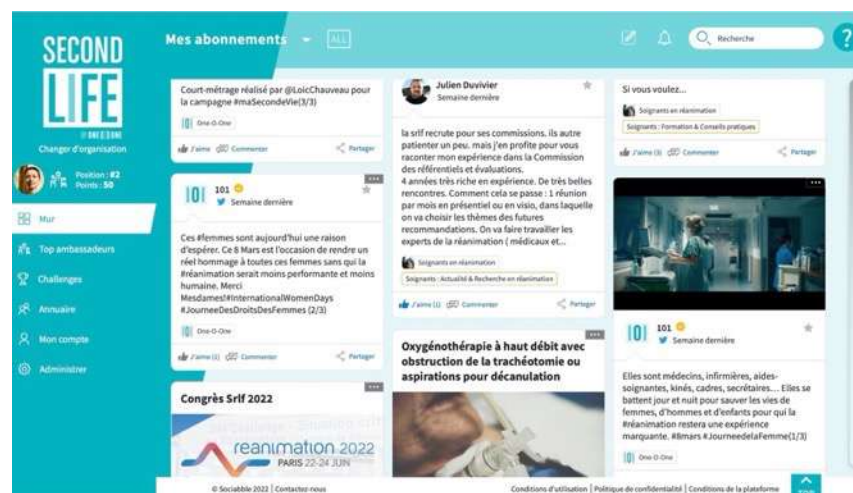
SECOND LIFE
BY ONE-O-ONE
Changer d'organisation

Position : #2
Points : 50

Mur
Top ambassadeurs
Challenges
Annuaire
Mon compte
Administrer

Mes abonnements
ALL
Recherche
?

Court-métrage réalisé par @LoicChauveau pour la campagne #maSecondeVie(3/3)
One-O-One
J'aime Commenter Partager

101
Semaine dernière

Ces #femmes sont aujourd'hui une raison d'espérer. Ce 8 Mars est l'occasion de rendre un réel hommage à toutes ces femmes sans qui la #réanimation serait moins performante et moins humaine. Merci Mesdames!#InternationalWomenDays #JourneeDesDroitsDesFemmes (2/3)
One-O-One
J'aime (1) Commenter Partager

Congrès Srlf 2022
reanimation 2022
PARIS 22-24 JUIN

Julien Duvivier
Semaine dernière

la srlf recrute pour ses commissions. ils autre patienter un peu. mais j'en profite pour vous raconter mon expérience dans la Commission des référentiels et évaluations.
4 années très riche en expérience. De très belles rencontres. Comment cela se passe : 1 réunion par mois en présentiel ou en visio, dans laquelle on va choisir les thèmes des futures recommandations. On va faire travailler les experts de la réanimation ( médicaux et...
Soignants en réanimation
Soignants : Actualité & Recherche en réanimation
J'aime (1) Commenter Partager

Oxygénothérapie à haut débit avec obstruction de la trachéotomie ou aspirations pour décanulation

Si vous voulez...
Soignants en réanimation
Soignants : Formation & Conseils pratiques
J'aime (3) Commenter Partager

101
Semaine dernière

Elles sont médecins, infirmières, aides-soignantes, kinés, cadres, secrétaires.... Elles se battent jour et nuit pour sauver les vies de femmes, d'hommes et d'enfants pour qui la #réanimation restera une expérience marquante. #8mars #JourneedelaFemme(1/3)
One-O-One

© Sociabble 2022 | Contactez-nous
Conditions d'utilisation | Politique de confidentialité | Conditions de la plateforme